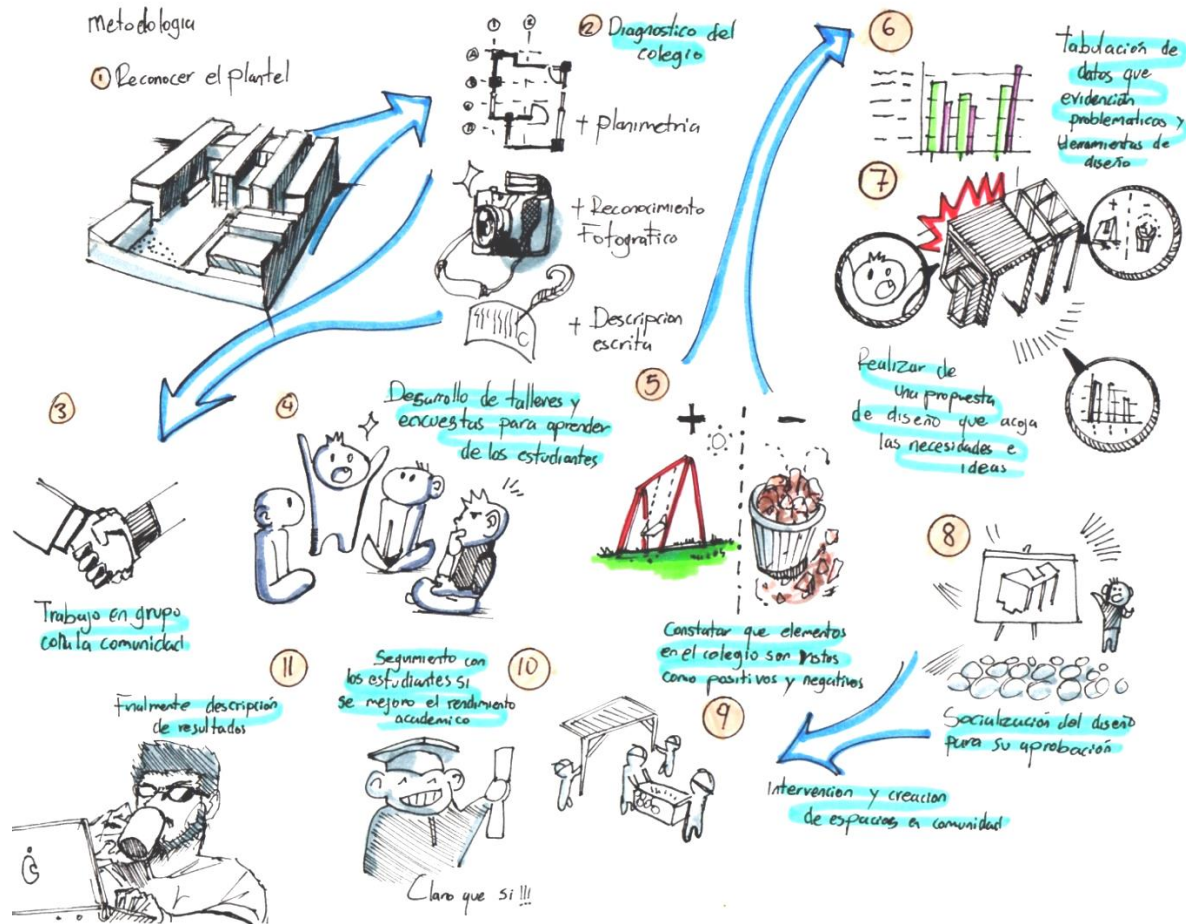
metodologia

① Reconocer el plantel

② Diagnostico del colegio

+ Planimetria

+ Reconocimiento Fotografico

+ Descripcion escrita

⑥

Tabulación de datos que evidencian problematicos y elementos de diseño

⑦

Realizar de una propuesta de diseño que acoja las necesidades e ideas

③

Trabajo en grupo con la comunidad

④

Desarrollo de talleres y encuestas para aprender de los estudiantes

⑤

+ −

Constatar que elementos en el colegio son vistos como positivos y negativos

⑧

Socialización del diseño para su aprobación

⑨

Intervencion y creacion de espacios en comunidad

⑩

Seguimiento con los estudiantes si se mejoro el rendimiento academico

Claro que si!!!

⑪

Finalmente descripción de resultados